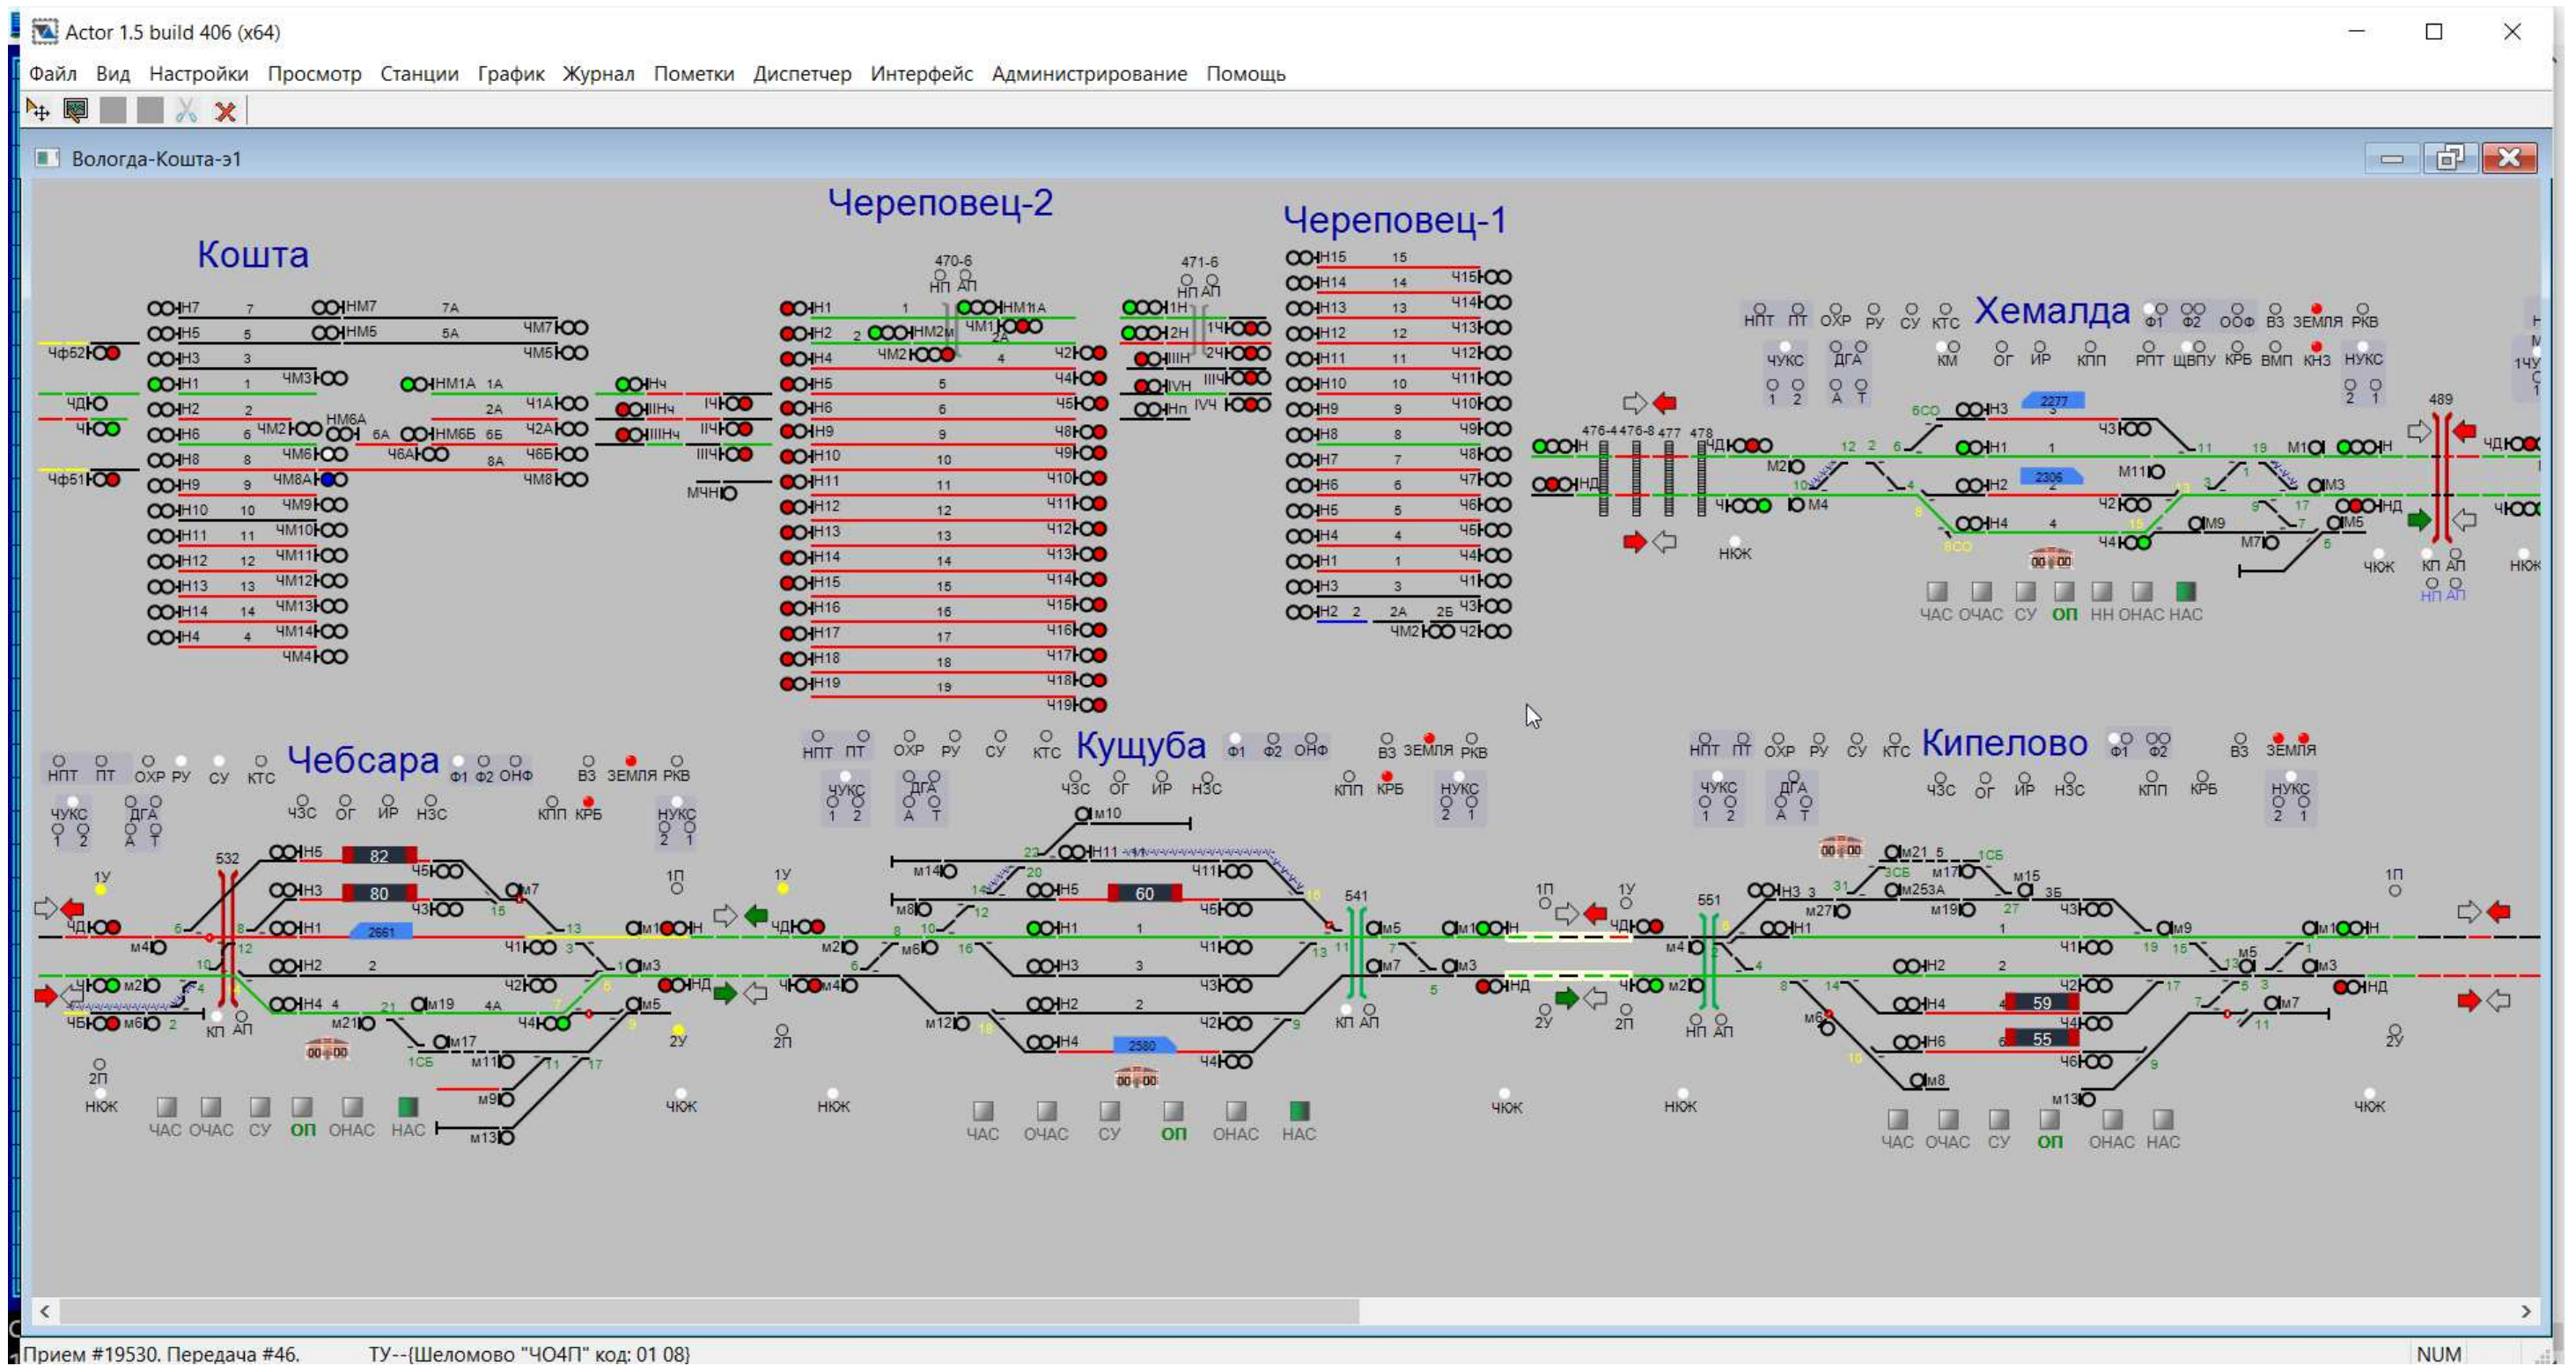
Actor 1.5 build 406 (x64)

Файл Вид Настройки Просмотр Станции График Журнал Пометки Диспетчер Интерфейс Администрирование Помощь

Вологда-Кошта-э1

Кошта

Череповец-2

Череповец-1

Хемалда

НПТ ПТ ОХР РУ СУ КТС Ф1 Ф2 ООФ ВЗ ЗЕМЛЯ РКВ
ЧУКС ДГА КМ ОГ ИР КПП РПТ ЩВПУ КРБ ВМП КНЗ НУКС
ЧАС ОЧАС СУ ОП НН ОНАС НАС

Чебсара

НПТ ПТ ОХР РУ СУ КТС Ф1 Ф2 ОНФ ВЗ ЗЕМЛЯ РКВ
ЧУКС ДГА ЧЗС ОГ ИР НЗС КПП КРБ НУКС
ЧАС ОЧАС СУ ОП ОНАС НАС

Кущуба

НПТ ПТ ОХР РУ СУ КТС Ф1 Ф2 ОНФ ВЗ ЗЕМЛЯ РКВ
ЧУКС ДГА ЧЗС ОГ ИР НЗС КПП КРБ НУКС
ЧАС ОЧАС СУ ОП ОНАС НАС

Кипелово

НПТ ПТ ОХР РУ СУ КТС Ф1 Ф2 ВЗ ЗЕМЛЯ
ЧУКС ДГА ЧЗС ОГ ИР НЗС КПП КРБ НУКС
ЧАС ОЧАС СУ ОП ОНАС НАС

Прием #19530. Передача #46. ТУ--{Шеломово "ЧО4П" код: 01 08} NUM